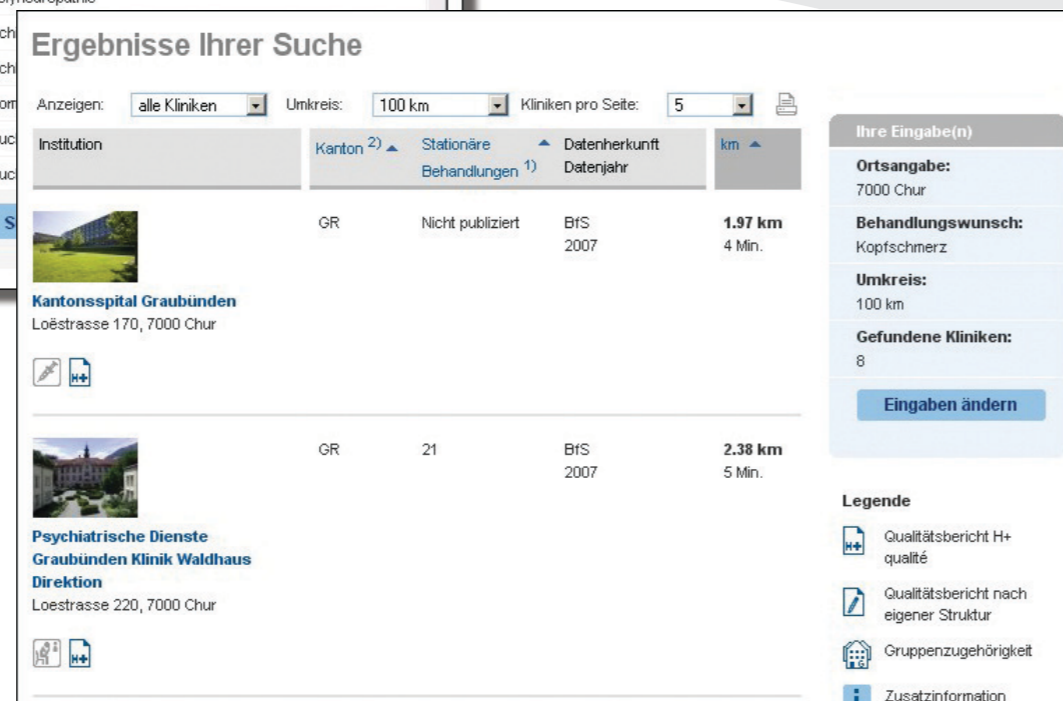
Ergebnisse Ihrer Suche

Anzeigen: alle Kliniken Umkreis: 100 km Kliniken pro Seite: 5

| Institution | Kanton $^{2)}$ | Stationäre Behandlungen $^{1)}$ | Datenherkunft Datenjahr | km |
|---|---|---|---|---|
| Kantonsspital Graubünden Loëstrasse 170, 7000 Chur | GR | Nicht publiziert | BfS 2007 | 1.97 km 4 Min. |
| Psychiatrische Dienste Graubünden Klinik Waldhaus Direktion Loestrasse 220, 7000 Chur | GR | 21 | BfS 2007 | 2.38 km 5 Min. |

H+

H+

Ihre Eingabe(n)

Ortsangabe:
7000 Chur

Behandlungswunsch:
Kopfschmerz

Umkreis:
100 km

Gefundene Kliniken:
8

Eingaben ändern

Legende

H+ Qualitätsbericht H+ qualité

Qualitätsbericht nach eigener Struktur

Gruppenzugehörigkeit

Zusatzinformation